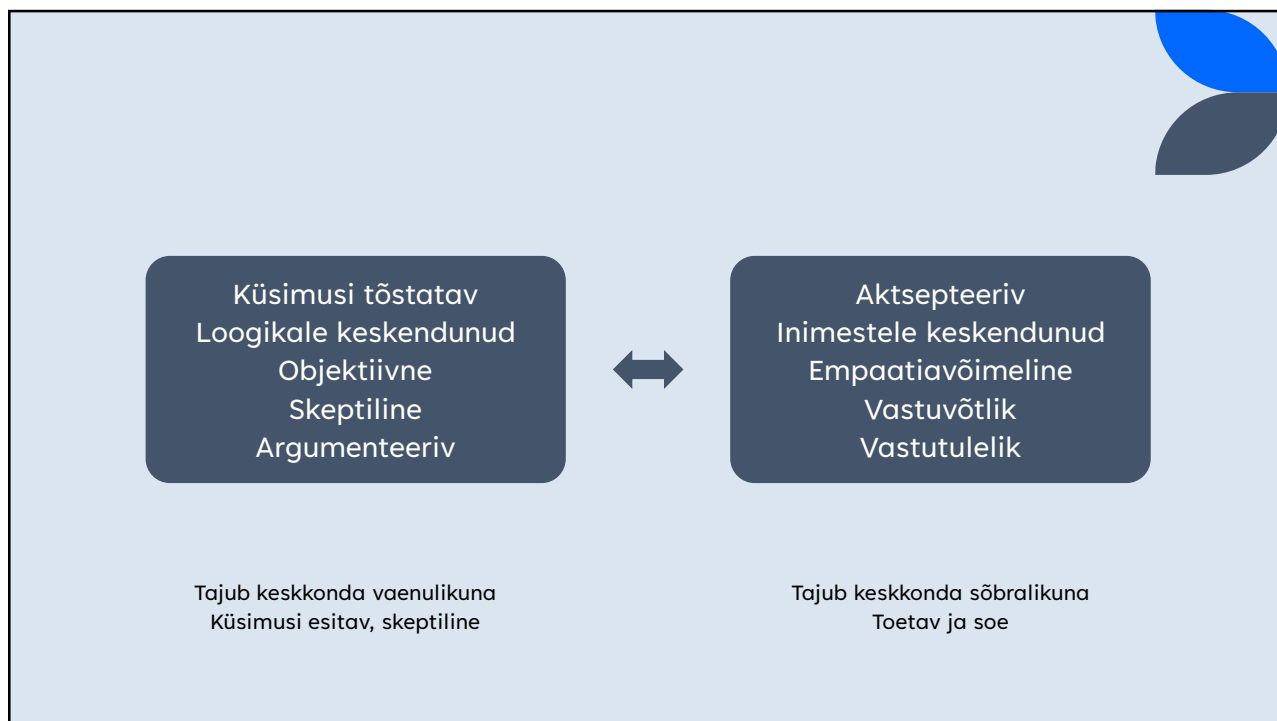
Küsimusi tõstatav
Loogikale keskendunud
Objektiivne
Skeptiline
Argumenteeriv

Aktsepteeriv
Inimestele keskendunud
Empaatiavõimeline
Vastuvõtlik
Vastutulelik

Tajub keskkonda vaenulikuna
Küsimusi esitav, skeptiline

Tajub keskkonda sõbralikuna
Toetav ja soe